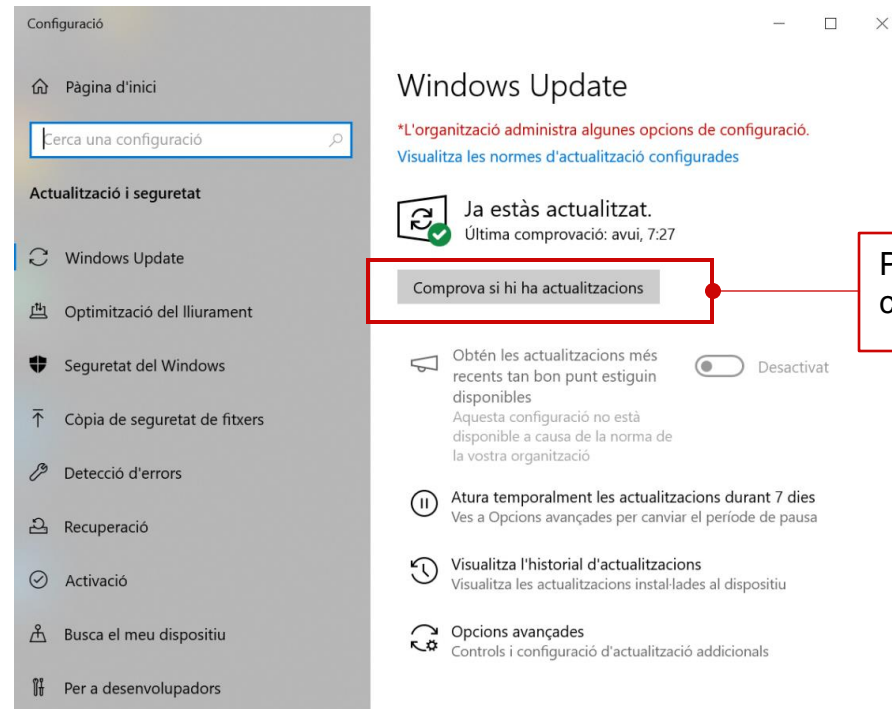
Configuració

Pàgina d'inici

Cerca una configuració

Actualització i seguretat

Windows Update

Optimització del lliurament

Seguretat del Windows

Còpia de seguretat de fitxers

Detecció d'errors

Recuperació

Activació

Busca el meu dispositiu

Per a desenvolupadors

Windows Update

*L'organització administra algunes opcions de configuració.

Visualitza les normes d'actualització configurades

Ja estàs actualitzat.
Última comprovació: avui, 7:27

Comprova si hi ha actualitzacions

P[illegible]
c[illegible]

Obtén les actualitzacions més recents tan bon punt estiguin disponibles
Aquesta configuració no està disponible a causa de la norma de la vostra organització

Desactivat

Atura temporalment les actualitzacions durant 7 dies
Ves a Opcions avançades per canviar el període de pausa

Visualitza l'historial d'actualitzacions
Visualitza les actualitzacions instal·lades al dispositiu

Opcions avançades
Controls i configuració d'actualització addicionals